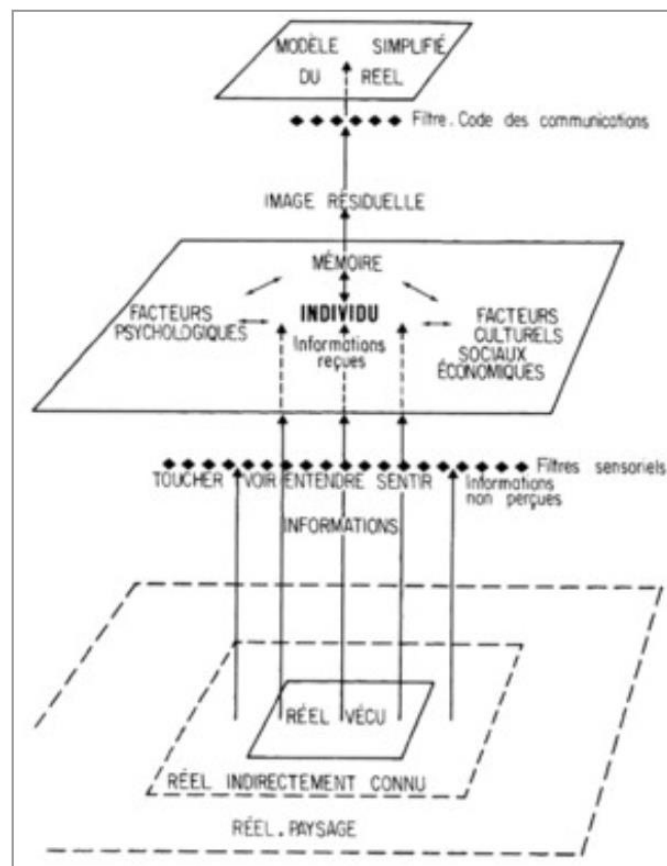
MODÈLE SIMPLIFIÉ
DU RÉEL

Filtre. Code des communications

IMAGE RÉSIDUELLE

MÉMOIRE

FACTEURS PSYCHOLOGIQUES

INDIVIDU

Informations reçues

FACTEURS CULTURELS SOCIAUX ÉCONOMIQUES

Filtres sensoriels

TOUCHER VOIR ENTENDRE SENTIR

Informations non perçues

INFORMATIONS

RÉEL VÉCU

RÉEL INDIRECTEMENT CONNU

RÉEL. PAYSAGE